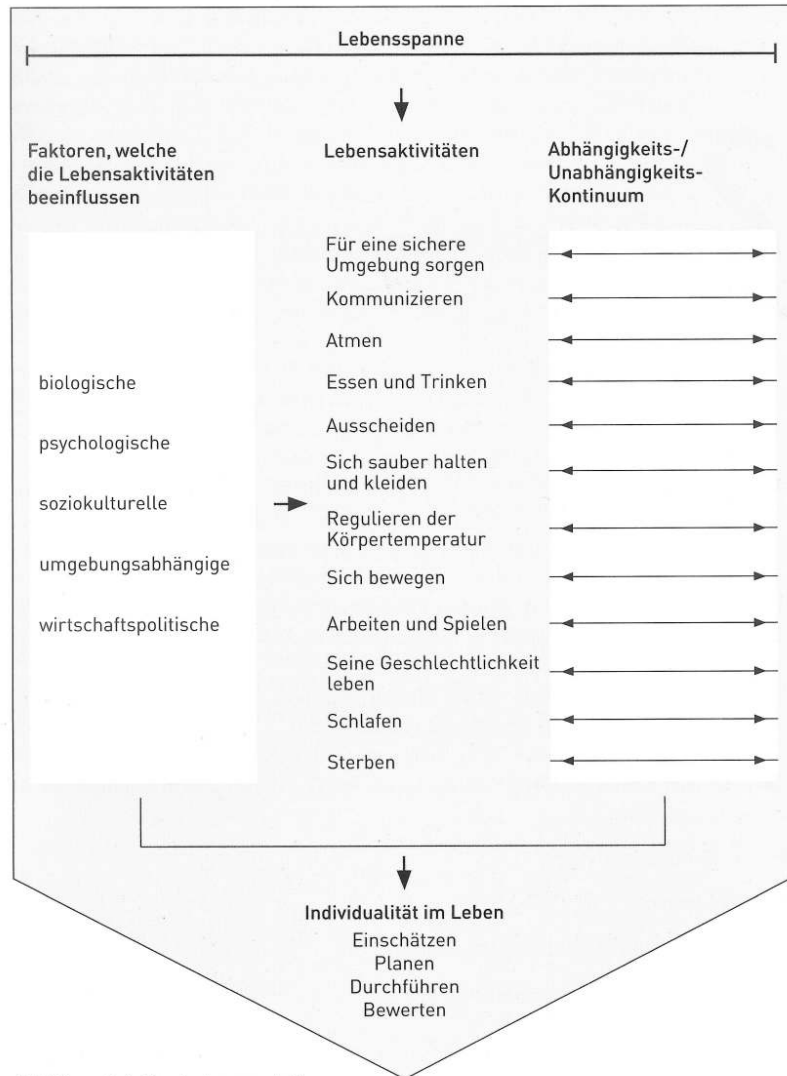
Lebensspanne

Faktoren, welche die Lebensaktivitäten beeinflussen

Lebensaktivitäten

Abhängigkeits-/ Unabhängigkeits-Kontinuum

biologische

psychologische

soziokulturelle

umgebungsabhängige

wirtschaftspolitische

Für eine sichere Umgebung sorgen

Kommunizieren

Atmen

Essen und Trinken

Ausscheiden

Sich sauber halten und kleiden

Regulieren der Körpertemperatur

Sich bewegen

Arbeiten und Spielen

Seine Geschlechtlichkeit leben

Schlafen

Sterben

Individualität im Leben
Einschätzen
Planen
Durchführen
Bewerten